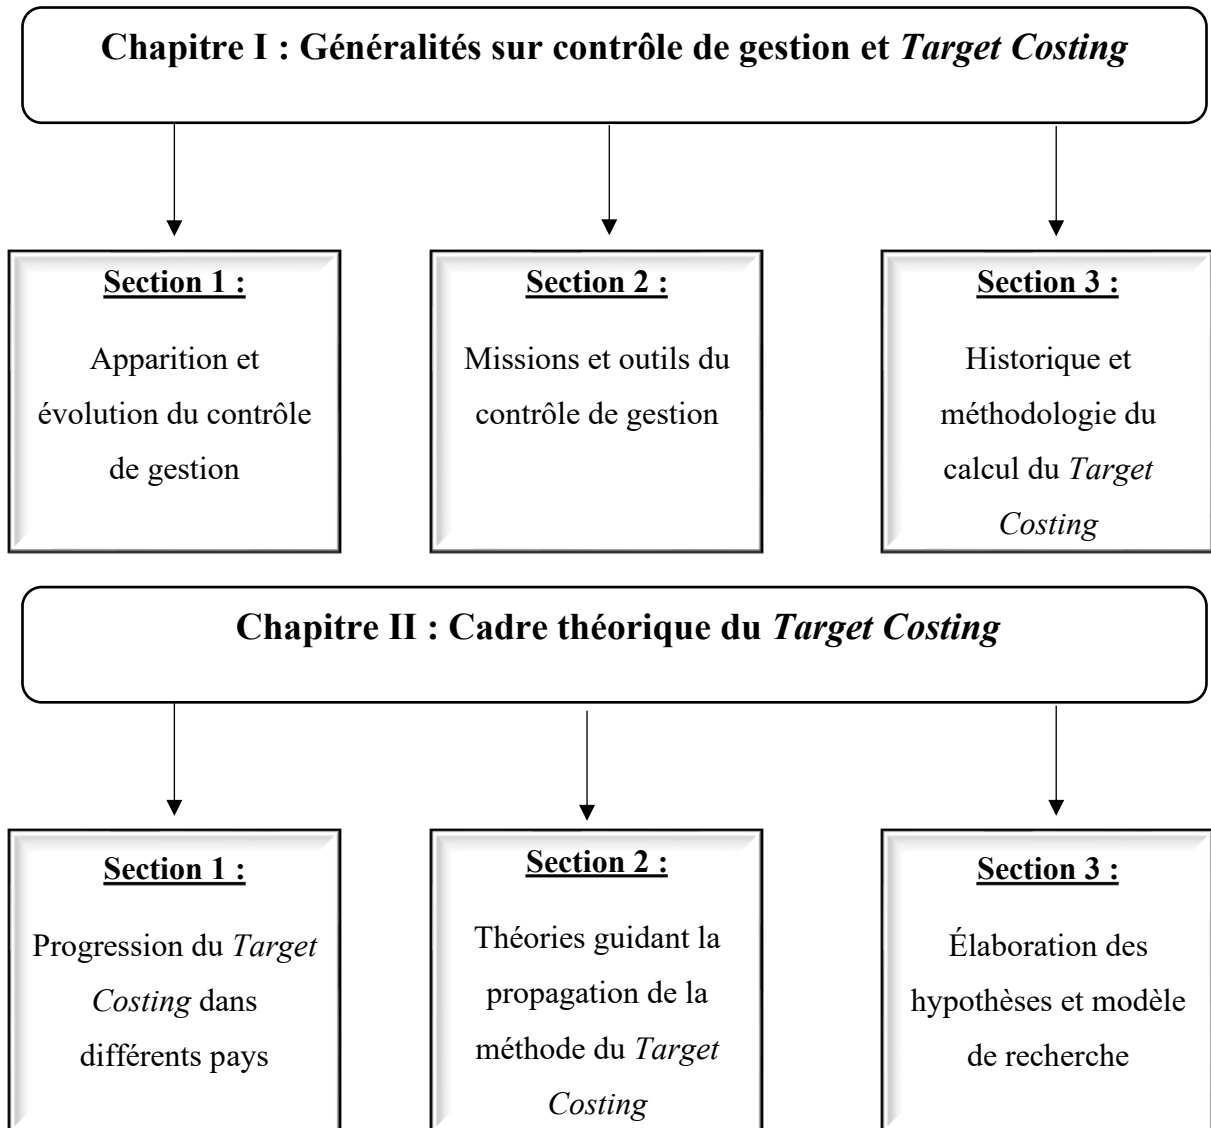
Chapitre I : Généralités sur contrôle de gestion et Target Costing

Section 1 :

Apparition et évolution du contrôle de gestion

Section 2 :

Missions et outils du contrôle de gestion

Section 3 :

Historique et méthodologie du calcul du Target Costing

Chapitre II : Cadre théorique du Target Costing

Section 1 :

Progression du Target Costing dans différents pays

Section 2 :

Théories guidant la propagation de la méthode du Target Costing

Section 3 :

Élaboration des hypothèses et modèle de recherche